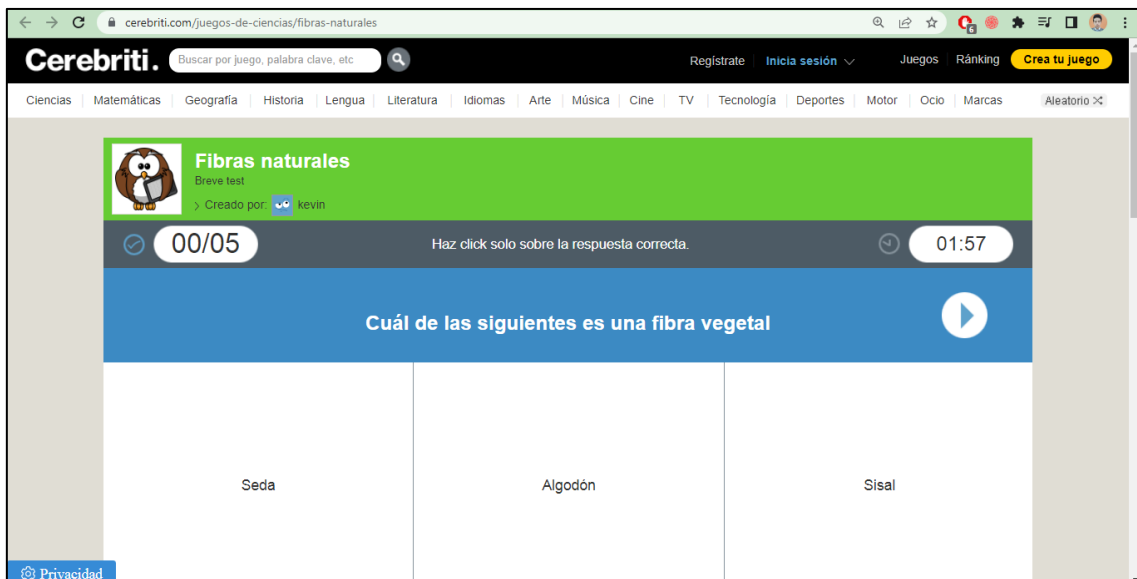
cerebriti.com/juegos-de-ciencias/fibras-naturales

Cerebriti.

Buscar por juego, palabra clave, etc

Regístrate

Inicia sesión

Juegos

Ránking

Crea tu juego

Ciencias | Matemáticas | Geografía | Historia | Lengua | Literatura | Idiomas | Arte | Música | Cine | TV | Tecnología | Deportes | Motor | Ocio | Marcas

Aleatorio

Fibras naturales

Breve test

Creado por: kevin

00/05

Haz click solo sobre la respuesta correcta.

01:57

Cuál de las siguientes es una fibra vegetal

| Seda | Algodón | Sisal |
|---|---|---|

Privacidad